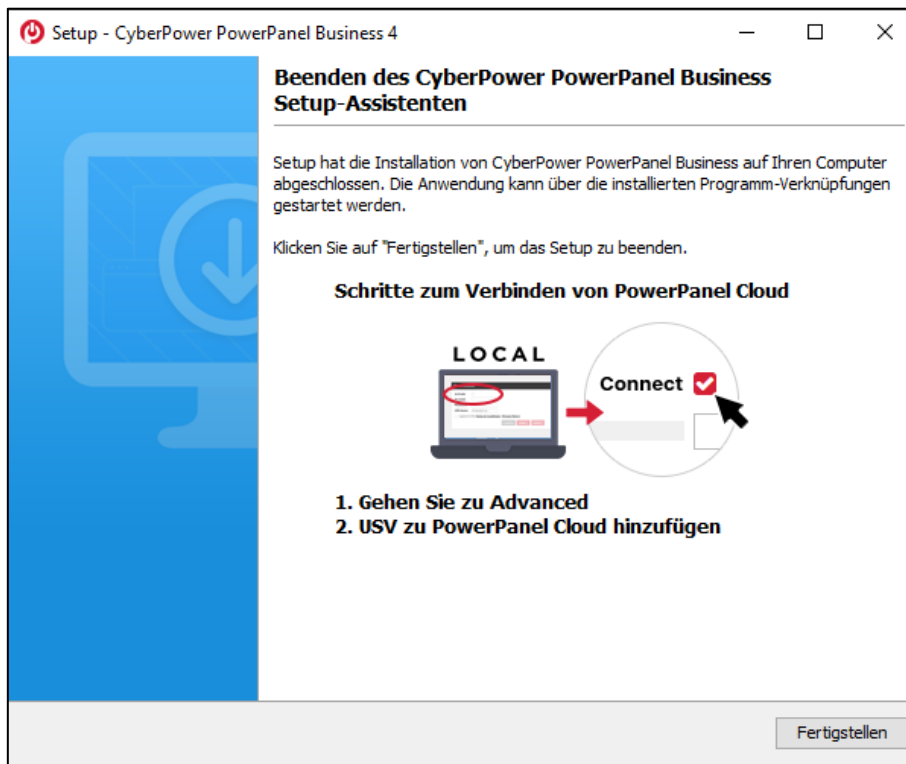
Setup - CyberPower PowerPanel Business 4

Beenden des CyberPower PowerPanel Business Setup-Assistenten

Setup hat die Installation von CyberPower PowerPanel Business auf Ihren Computer abgeschlossen. Die Anwendung kann über die installierten Programm-Verknüpfungen gestartet werden.

Klicken Sie auf "Fertigstellen", um das Setup zu beenden.

Schritte zum Verbinden von PowerPanel Cloud

LOCAL

Connect

1. Gehen Sie zu Advanced
2. USV zu PowerPanel Cloud hinzufügen

Fertigstellen